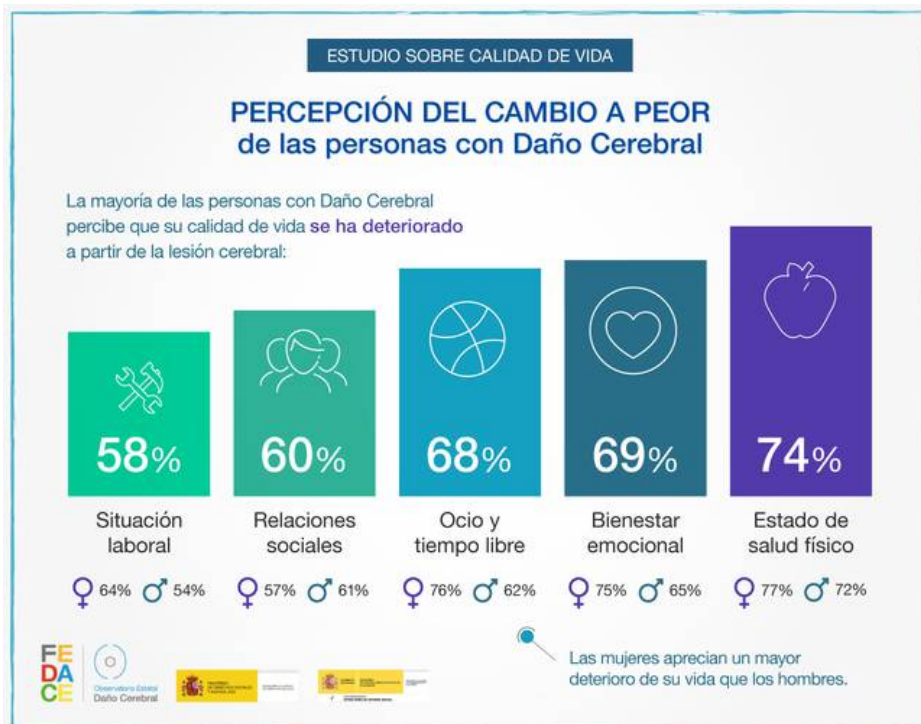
ESTUDIO SOBRE CALIDAD DE VIDA

PERCEPCIÓN DEL CAMBIO A PEOR
de las personas con Daño Cerebral

La mayoría de las personas con Daño Cerebral percibe que su calidad de vida se ha deteriorado a partir de la lesión cerebral:

58%
Situación laboral
♀ 64% ♂ 54%

60%
Relaciones sociales
♀ 57% ♂ 61%

68%
Ocio y tiempo libre
♀ 76% ♂ 62%

69%
Bienestar emocional
♀ 75% ♂ 65%

74%
Estado de salud físico
♀ 77% ♂ 72%

Las mujeres aprecian un mayor deterioro de su vida que los hombres.

FEDACE

Observatorio Estatal Daño Cerebral

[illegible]

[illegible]